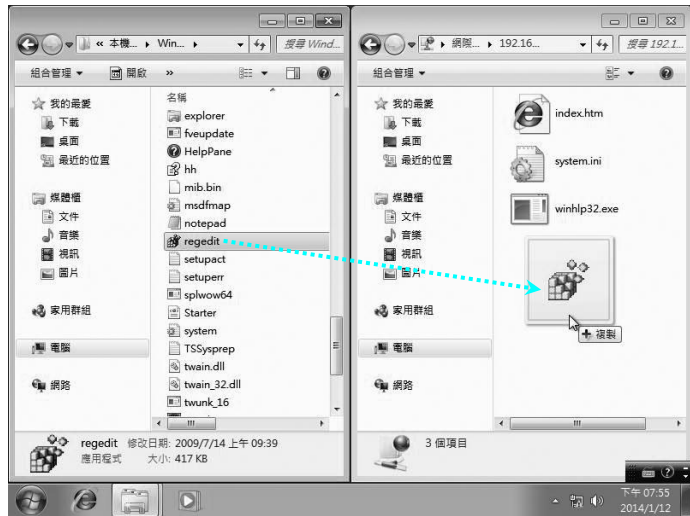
« 本機... ▸ Win... ▸
搜尋 Wind...
組合管理 ▾
開啟
»
名稱
☆ 我的最愛
下載
桌面
最近的位置
媒體櫃
文件
音樂
視訊
圖片
家用群組
電腦
網路
explorer
fveupdate
HelpPane
hh
mib.bin
msdfmap
notepad
regedit
setupact
setuperr
splwow64
Starter
system
TSSysprep
twain.dll
twain_32.dll
twunk_16
regedit 修改日期: 2009/7/14 上午 09:39
應用程式 大小: 417 KB

▸ 網際... ▸ 192.16...
搜尋 192.1...
組合管理 ▾
☆ 我的最愛
下載
桌面
最近的位置
媒體櫃
文件
音樂
視訊
圖片
家用群組
電腦
網路
index.htm
system.ini
winhlp32.exe
+ 複製
3 個項目

下午 07:55
2014/1/12